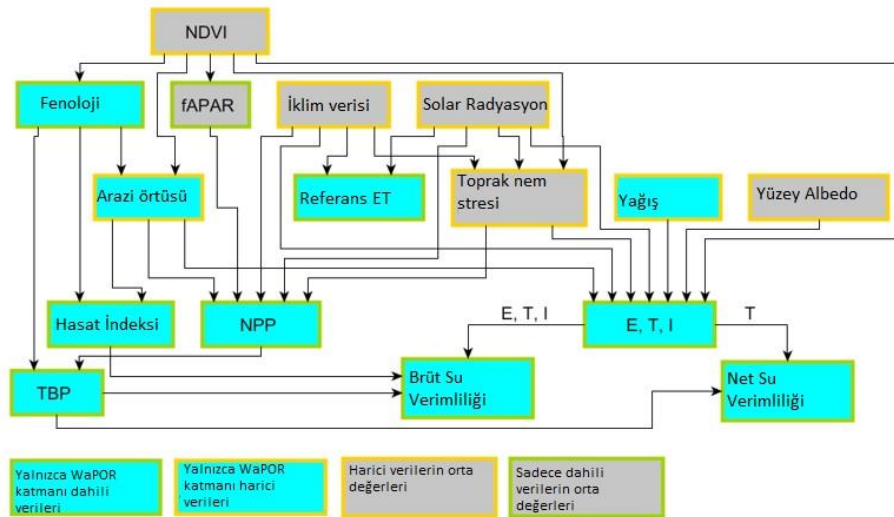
NDVI

Fenoloji

fAPAR

İklim verisi

Solar Radyasyon

Arazi örtüsü

Referans ET

Toprak nem stresi

Yağış

Yüzey Albedo

Hasat İndeksi

NPP

E, T, I

E, T, I

T

TBP

Brüt Su Verimliliği

Net Su Verimliliği

Yalnızca WaPOR katmanı dahili verileri

Yalnızca WaPOR katmanı harici verileri

Harici verilerin orta değerleri

Sadece dahili verilerin orta değerleri